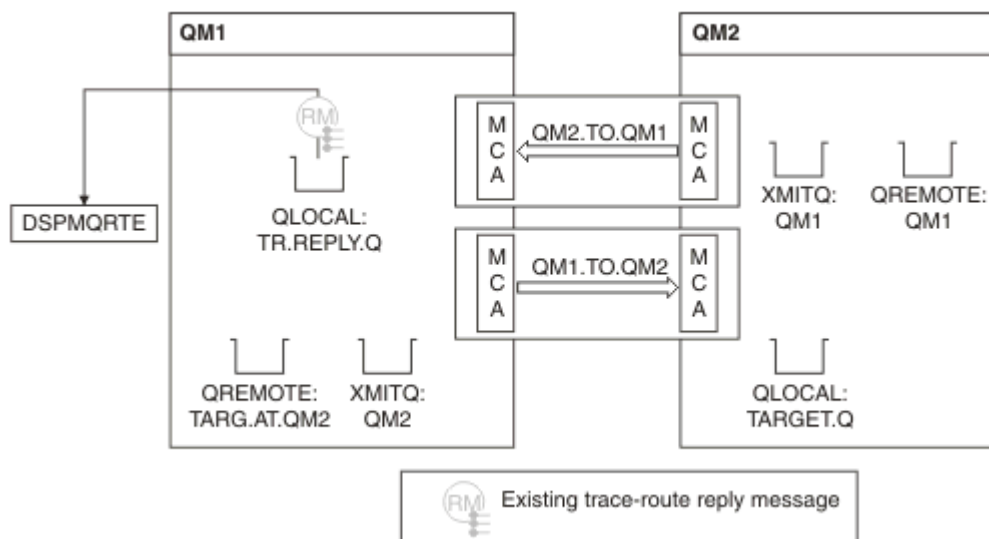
QM1

QM2

RM

DSPMQRTE

QLOCAL:
TR.REPLY.Q

M
C
A

QM2.TO.QM1

M
C
A

M
C
A

QM1.TO.QM2

M
C
A

XMITQ:
QM1

QREMOTE:
QM1

QREMOTE:
TARG.AT.QM2

XMITQ:
QM2

QLOCAL:
TARGET.Q

RM

Existing trace-route reply message